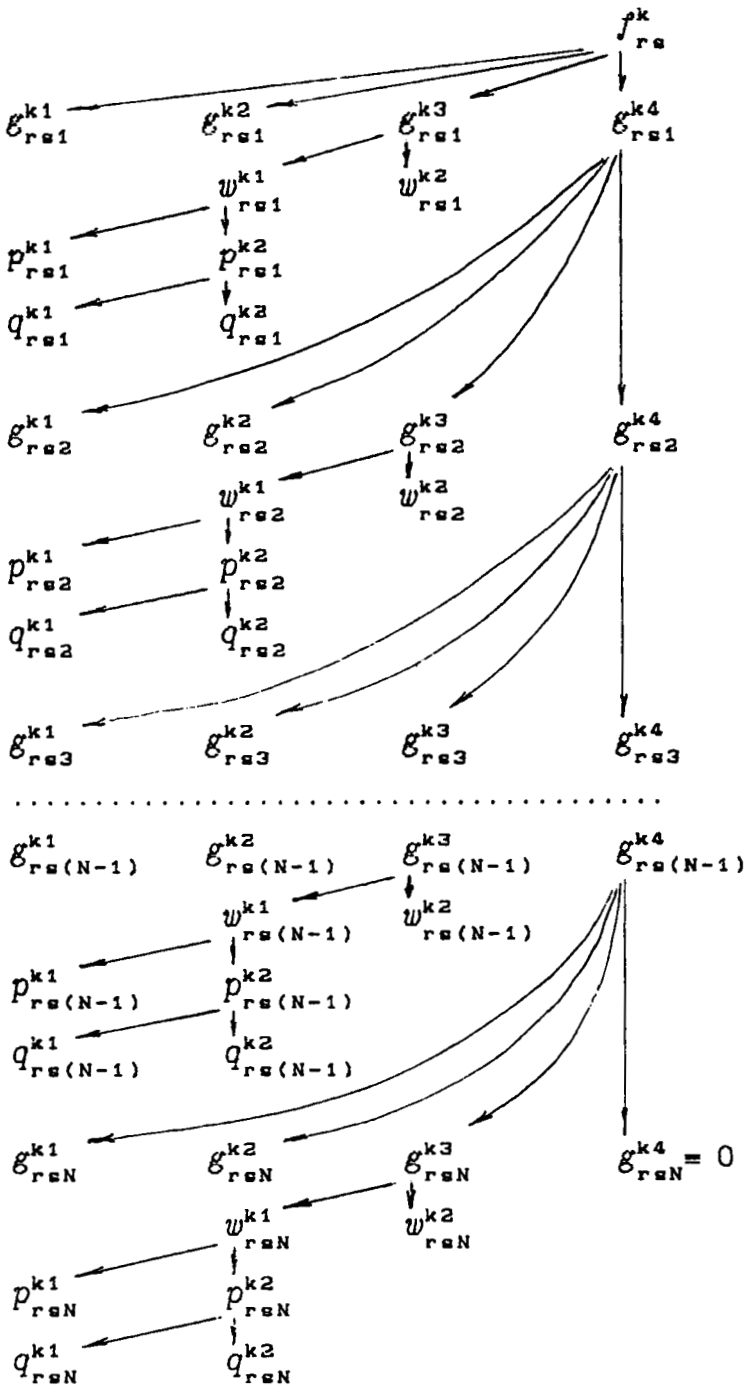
$f^{k}_{rs}$

$g^{k1}_{rs1}$ $g^{k2}_{rs1}$ $g^{k3}_{rs1}$ $g^{k4}_{rs1}$

$w^{k1}_{rs1}$ $w^{k2}_{rs1}$

$p^{k1}_{rs1}$ $p^{k2}_{rs1}$

$q^{k1}_{rs1}$ $q^{k2}_{rs1}$

$g^{k1}_{rs2}$ $g^{k2}_{rs2}$ $g^{k3}_{rs2}$ $g^{k4}_{rs2}$

$w^{k1}_{rs2}$ $w^{k2}_{rs2}$

$p^{k1}_{rs2}$ $p^{k2}_{rs2}$

$q^{k1}_{rs2}$ $q^{k2}_{rs2}$

$g^{k1}_{rs3}$ $g^{k2}_{rs3}$ $g^{k3}_{rs3}$ $g^{k4}_{rs3}$

.....................................

$g^{k1}_{rs(N-1)}$ $g^{k2}_{rs(N-1)}$ $g^{k3}_{rs(N-1)}$ $g^{k4}_{rs(N-1)}$

$w^{k1}_{rs(N-1)}$ $w^{k2}_{rs(N-1)}$

$p^{k1}_{rs(N-1)}$ $p^{k2}_{rs(N-1)}$

$q^{k1}_{rs(N-1)}$ $q^{k2}_{rs(N-1)}$

$g^{k1}_{rsN}$ $g^{k2}_{rsN}$ $g^{k3}_{rsN}$ $g^{k4}_{rsN} = 0$

$w^{k1}_{rsN}$ $w^{k2}_{rsN}$

$p^{k1}_{rsN}$ $p^{k2}_{rsN}$

$q^{k1}_{rsN}$ $q^{k2}_{rsN}$